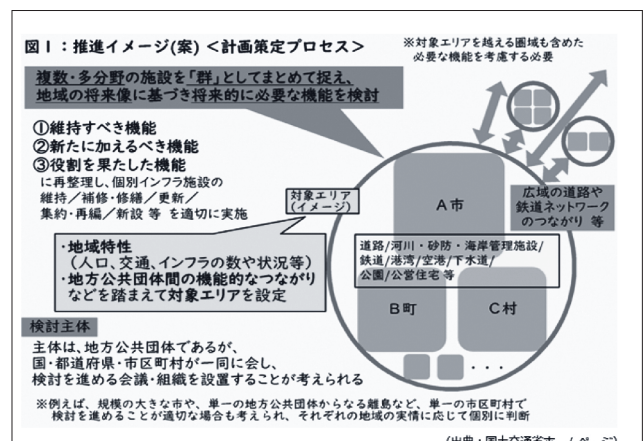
図１：推進イメージ(案) ＜計画策定プロセス＞

※対象エリアを越える圏域も含めた必要な機能を考慮する必要

複数・多分野の施設を「群」としてまとめて捉え、地域の将来像に基づき将来的に必要な機能を検討

①維持すべき機能
②新たに加えるべき機能
③役割を果たした機能
に再整理し、個別インフラ施設の維持／補修・修繕／更新／集約・再編／新設 等 を適切に実施

対象エリア（イメージ）

A市

広域の道路や鉄道ネットワークのつながり 等

・地域特性（人口、交通、インフラの数や状況等）
・地方公共団体間の機能的なつながり
などを踏まえて対象エリアを設定

道路／河川・砂防・海岸管理施設／鉄道／港湾／空港／下水道／公園／公営住宅 等

B町

C村

・・・

検討主体

主体は、地方公共団体であるが、国・都道府県・市区町村が一同に会し、検討を進める会議・組織を設置することが考えられる

※例えば、規模の大きな市や、単一の地方公共団体からなる離島など、単一の市区町村で検討を進めることが適切な場合も考えられ、それぞれの地域の実情に応じて個別に判断

(出典：国土交通省 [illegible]ページ)